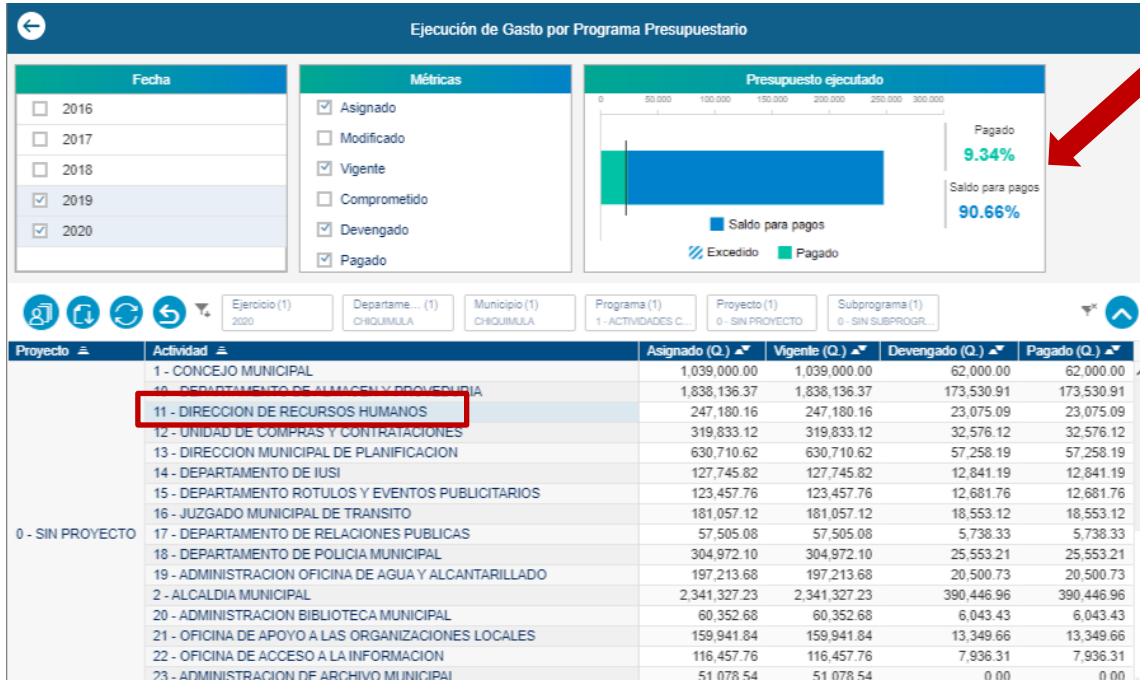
Ejecución de Gasto por Programa Presupuestario

Fecha
2016
2017
2018
2019
2020

Métricas
Asignado
Modificado
Vigente
Comprometido
Devengado
Pagado

Presupuesto ejecutado
0 50.000 100.000 150.000 200.000 250.000 300.000
Pagado
9.34%
Saldo para pagos
90.66%
Saldo para pagos
Excedido Pagado

Ejercicio (1) 2020
Departame... (1) CHIQUIMULA
Municipio (1) CHIQUIMULA
Programa (1) 1 - ACTIVIDADES C...
Proyecto (1) 0 - SIN PROYECTO
Subprograma (1) 0 - SIN SUBPROGR...

| Proyecto | Actividad | Asignado (Q.) | Vigente (Q.) | Devengado (Q.) | Pagado (Q.) |
|---|---|---|---|---|---|
| 0 - SIN PROYECTO | 1 - CONCEJO MUNICIPAL | 1,039,000.00 | 1,039,000.00 | 62,000.00 | 62,000.00 |
| | 10 - DEPARTAMENTO DE ALMACEN Y PROVEDURIA | 1,838,136.37 | 1,838,136.37 | 173,530.91 | 173,530.91 |
| | 11 - DIRECCION DE RECURSOS HUMANOS | 247,180.16 | 247,180.16 | 23,075.09 | 23,075.09 |
| | 12 - UNIDAD DE COMPRAS Y CONTRATACIONES | 319,833.12 | 319,833.12 | 32,576.12 | 32,576.12 |
| | 13 - DIRECCION MUNICIPAL DE PLANIFICACION | 630,710.62 | 630,710.62 | 57,258.19 | 57,258.19 |
| | 14 - DEPARTAMENTO DE IUSI | 127,745.82 | 127,745.82 | 12,841.19 | 12,841.19 |
| | 15 - DEPARTAMENTO ROTULOS Y EVENTOS PUBLICITARIOS | 123,457.76 | 123,457.76 | 12,681.76 | 12,681.76 |
| | 16 - JUZGADO MUNICIPAL DE TRANSITO | 181,057.12 | 181,057.12 | 18,553.12 | 18,553.12 |
| | 17 - DEPARTAMENTO DE RELACIONES PUBLICAS | 57,505.08 | 57,505.08 | 5,738.33 | 5,738.33 |
| | 18 - DEPARTAMENTO DE POLICIA MUNICIPAL | 304,972.10 | 304,972.10 | 25,553.21 | 25,553.21 |
| | 19 - ADMINISTRACION OFICINA DE AGUA Y ALCANTARILLADO | 197,213.68 | 197,213.68 | 20,500.73 | 20,500.73 |
| | 2 - ALCALDIA MUNICIPAL | 2,341,327.23 | 2,341,327.23 | 390,446.96 | 390,446.96 |
| | 20 - ADMINISTRACION BIBLIOTECA MUNICIPAL | 60,352.68 | 60,352.68 | 6,043.43 | 6,043.43 |
| | 21 - OFICINA DE APOYO A LAS ORGANIZACIONES LOCALES | 159,941.84 | 159,941.84 | 13,349.66 | 13,349.66 |
| | 22 - OFICINA DE ACCESO A LA INFORMACION | 116,457.76 | 116,457.76 | 7,936.31 | 7,936.31 |
| | 23 - ADMINISTRACION DE ARCHIVO MUNICIPAL | 51,078.54 | 51,078.54 | 0.00 | 0.00 |